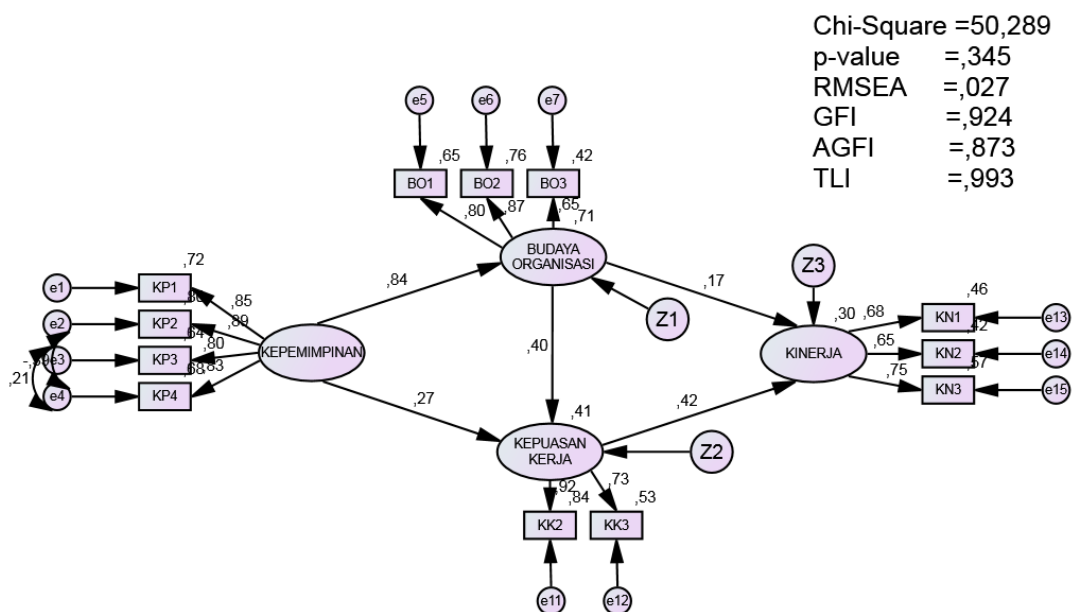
Chi-Square =50,289
p-value =,345
RMSEA =,027
GFI =,924
AGFI =,873
TLI =,993

e5 e6 e7
,65 ,76 ,42
BO1 BO2 BO3
,80 ,87 ,65 ,71
BUDAYA ORGANISASI

e1 KP1 ,72
e2 KP2 ,86 ,85
e3 KP3 ,64 ,89
e4 KP4 ,68 ,80 ,83
-,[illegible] ,21
KEPEMIMPINAN
,84
,17
Z3
Z1
,40
,30 ,68 ,46
KN1 e13
KINERJA ,65 ,42
KN2 e14
,75 ,57
KN3 e15
,27
,41 ,42
KEPUASAN KERJA
Z2
,92 ,73 ,84 ,53
KK2 KK3
e11 e12